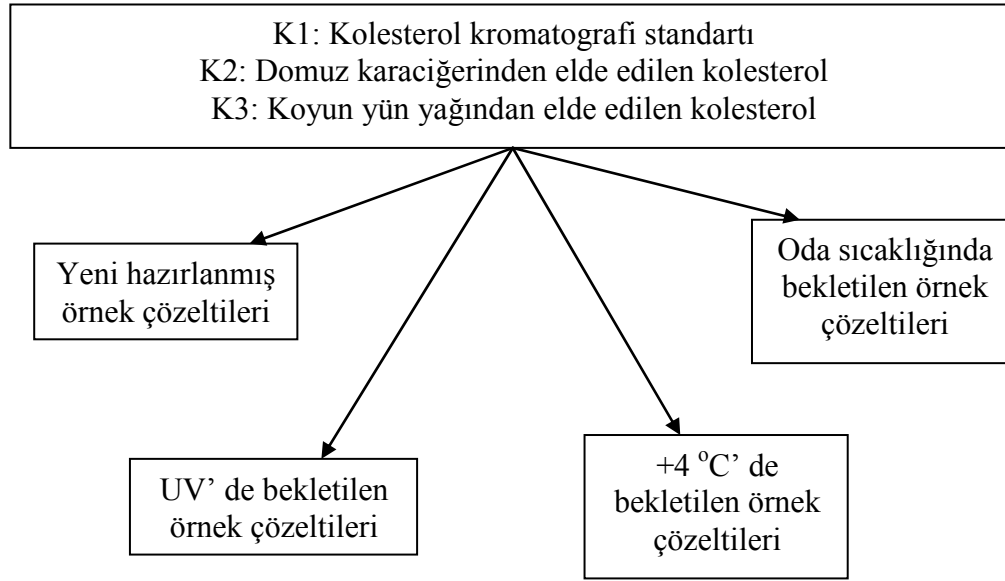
K1: Kolesterol kromatografi standartı
K2: Domuz karaciğerinden elde edilen kolesterol
K3: Koyun yün yağından elde edilen kolesterol

Yeni hazırlanmış örnek çözeltileri

Oda sıcaklığında bekletilen örnek çözeltileri

UV' de bekletilen örnek çözeltileri

+4 $^{o}$C' de bekletilen örnek çözeltileri